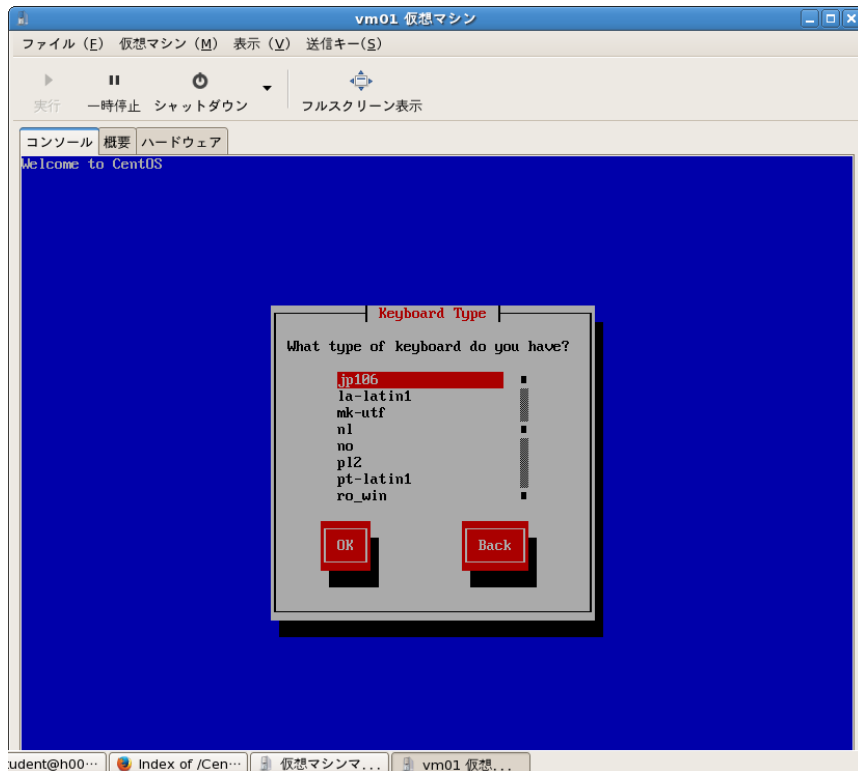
vm01 仮想マシン

ファイル (F) 仮想マシン (M) 表示 (V) 送信キー (S)

実行 一時停止 シャットダウン フルスクリーン表示

コンソール 概要 ハードウェア

Welcome to CentOS

Keyboard Type

What type of keyboard do you have?

jp106
la-latin1
mk-utf
nl
no
pl2
pt-latin1
ro_win

OK Back

tudent@h00⋯ Index of /Cen⋯ 仮想マシンマ... vm01 仮想...